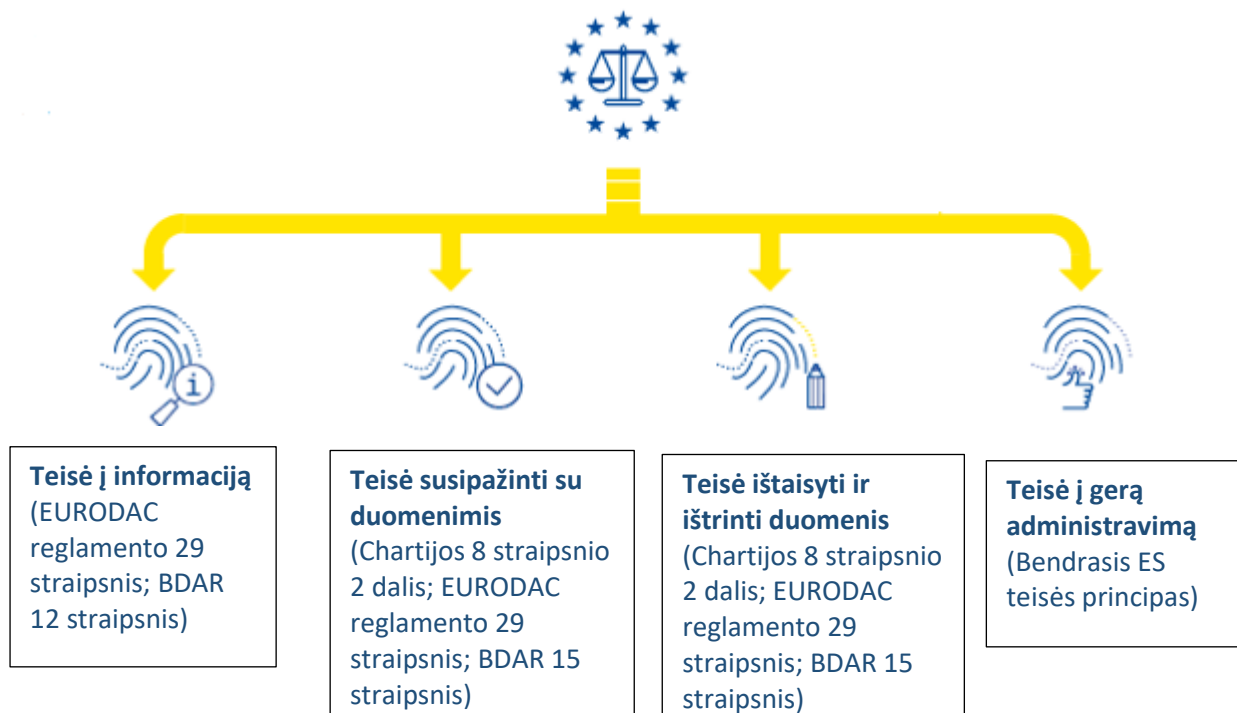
**Teisė į informaciją**
(EURODAC reglamento 29 straipsnis; BDAR 12 straipsnis)

**Teisė susipažinti su duomenimis**
(Chartijos 8 straipsnio 2 dalis; EURODAC reglamento 29 straipsnis; BDAR 15 straipsnis)

**Teisė ištaisyti ir ištrinti duomenis**
(Chartijos 8 straipsnio 2 dalis; EURODAC reglamento 29 straipsnis; BDAR 15 straipsnis)

**Teisė į gerą administravimą**
(Bendrasis ES teisės principas)